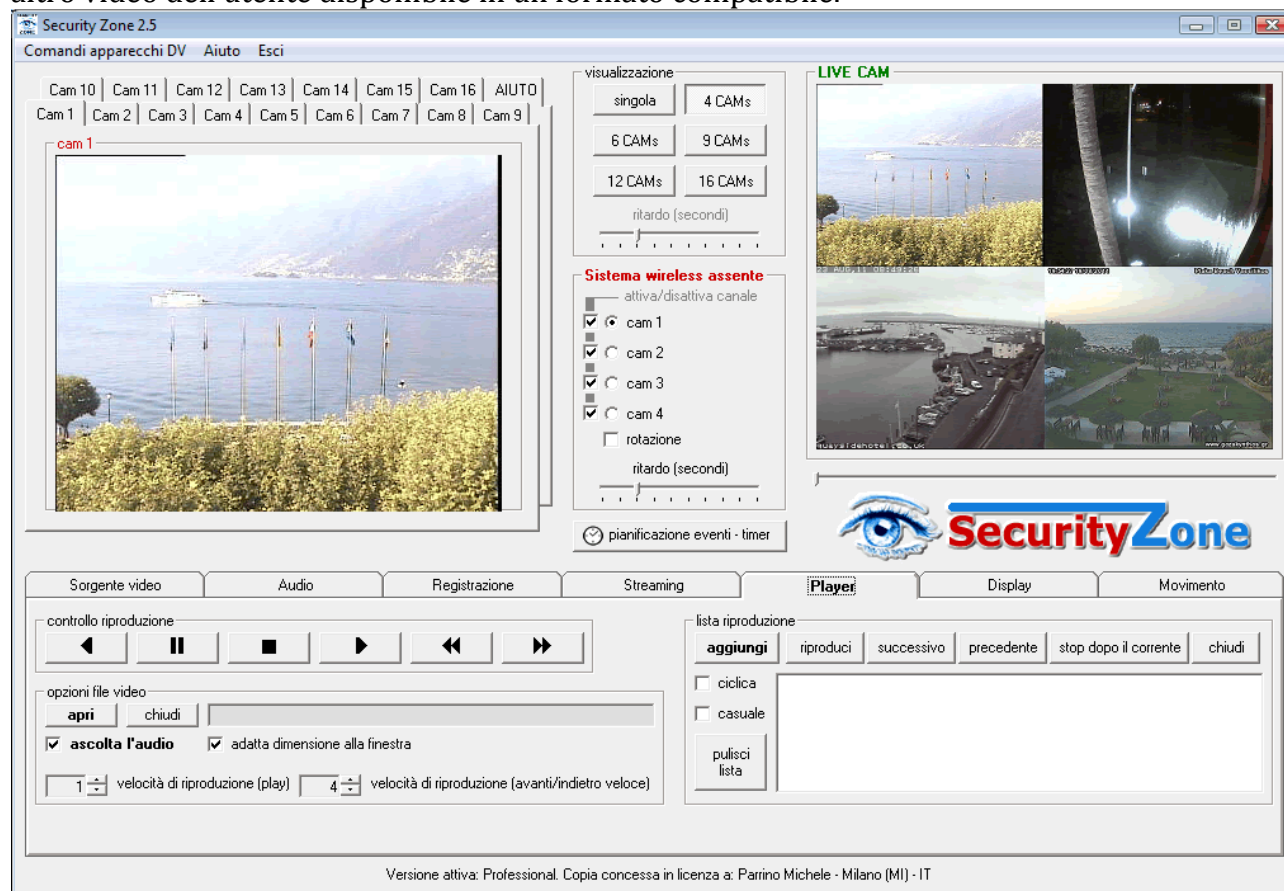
altro video dell'utente disponibile in un formato compatibile.

Security Zone 2.5

Comandi apparecchi DV Aiuto Esci

Cam 10 | Cam 11 | Cam 12 | Cam 13 | Cam 14 | Cam 15 | Cam 16 | AIUTO
Cam 1 | Cam 2 | Cam 3 | Cam 4 | Cam 5 | Cam 6 | Cam 7 | Cam 8 | Cam 9

cam 1

visualizzazione
singola
4 CAMs
6 CAMs
9 CAMs
12 CAMs
16 CAMs
ritardo (secondi)

Sistema wireless assente
attiva/disattiva canale
cam 1
cam 2
cam 3
cam 4
rotazione
ritardo (secondi)

pianificazione eventi - timer

LIVE CAM

SecurityZone

Sorgente video | Audio | Registrazione | Streaming | Player | Display | Movimento

controllo riproduzione

opzioni file video
apri
chiudi
ascolta l'audio
adatta dimensione alla finestra
1 velocità di riproduzione (play)
4 velocità di riproduzione (avanti/indietro veloce)

lista riproduzione
aggiungi
riproduci
successivo
precedente
stop dopo il corrente
chiudi
ciclica
casuale
pulisci lista

Versione attiva: Professional. Copia concessa in licenza a: Parrino Michele - Milano (MI) - IT